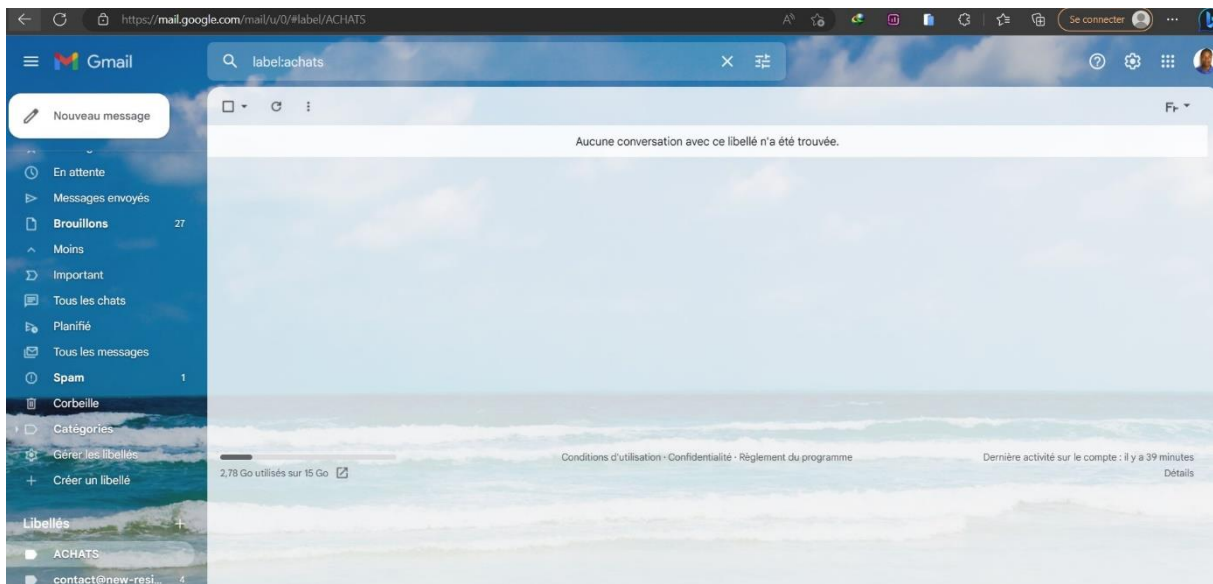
https://mail.google.com/mail/u/0/#label/ACHATS

Se connecter

Gmail

label:achats

Nouveau message

En attente
Messages envoyés
Brouillons 27
Moins
Important
Tous les chats
Planifié
Tous les messages
Spam 1
Corbeille
Catégories
Gérer les libellés
Créer un libellé

Libellés
ACHATS
contact@new-resi... 4

Aucune conversation avec ce libellé n'a été trouvée.

2,78 Go utilisés sur 15 Go

Conditions d'utilisation · Confidentialité · Règlement du programme

Dernière activité sur le compte : il y a 39 minutes
Détails